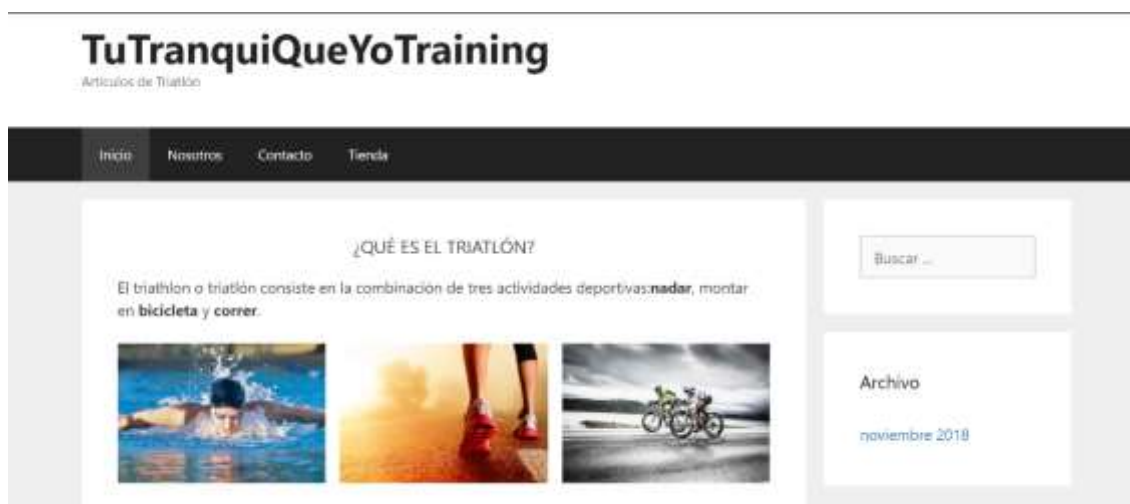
TuTranquiQueYoTraining
Articulos de Triatlón

Inicio Nosotros Contacto Tienda

¿QUÉ ES EL TRIATLÓN?

El triathlon o triatlón consiste en la combinación de tres actividades deportivas:**nadar**, montar en **bicicleta** y **correr**.

Buscar ...

Archivo

noviembre 2018